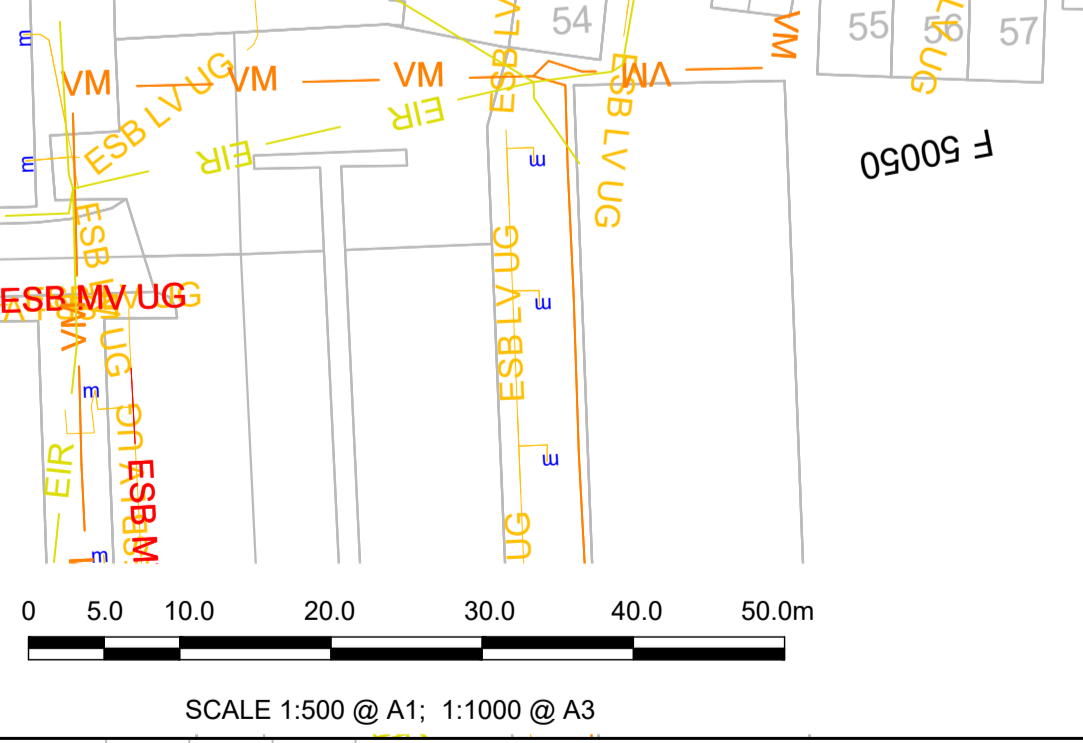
54
55
56
57
VM
VM
VM
VM
VM
ESB LV UG
ESB LV UG
ESB LV UG
ESB LV UG
LV UG
EIR
EIR
EIR
F 50050
m
m
m
m
m
m
m
ESB LV
ESB LV UG
ESB MV UG
UG
UG
ESB M
0
5.0
10.0
20.0
30.0
40.0
50.0m
SCALE 1:500 @ A1; 1:1000 @ A3